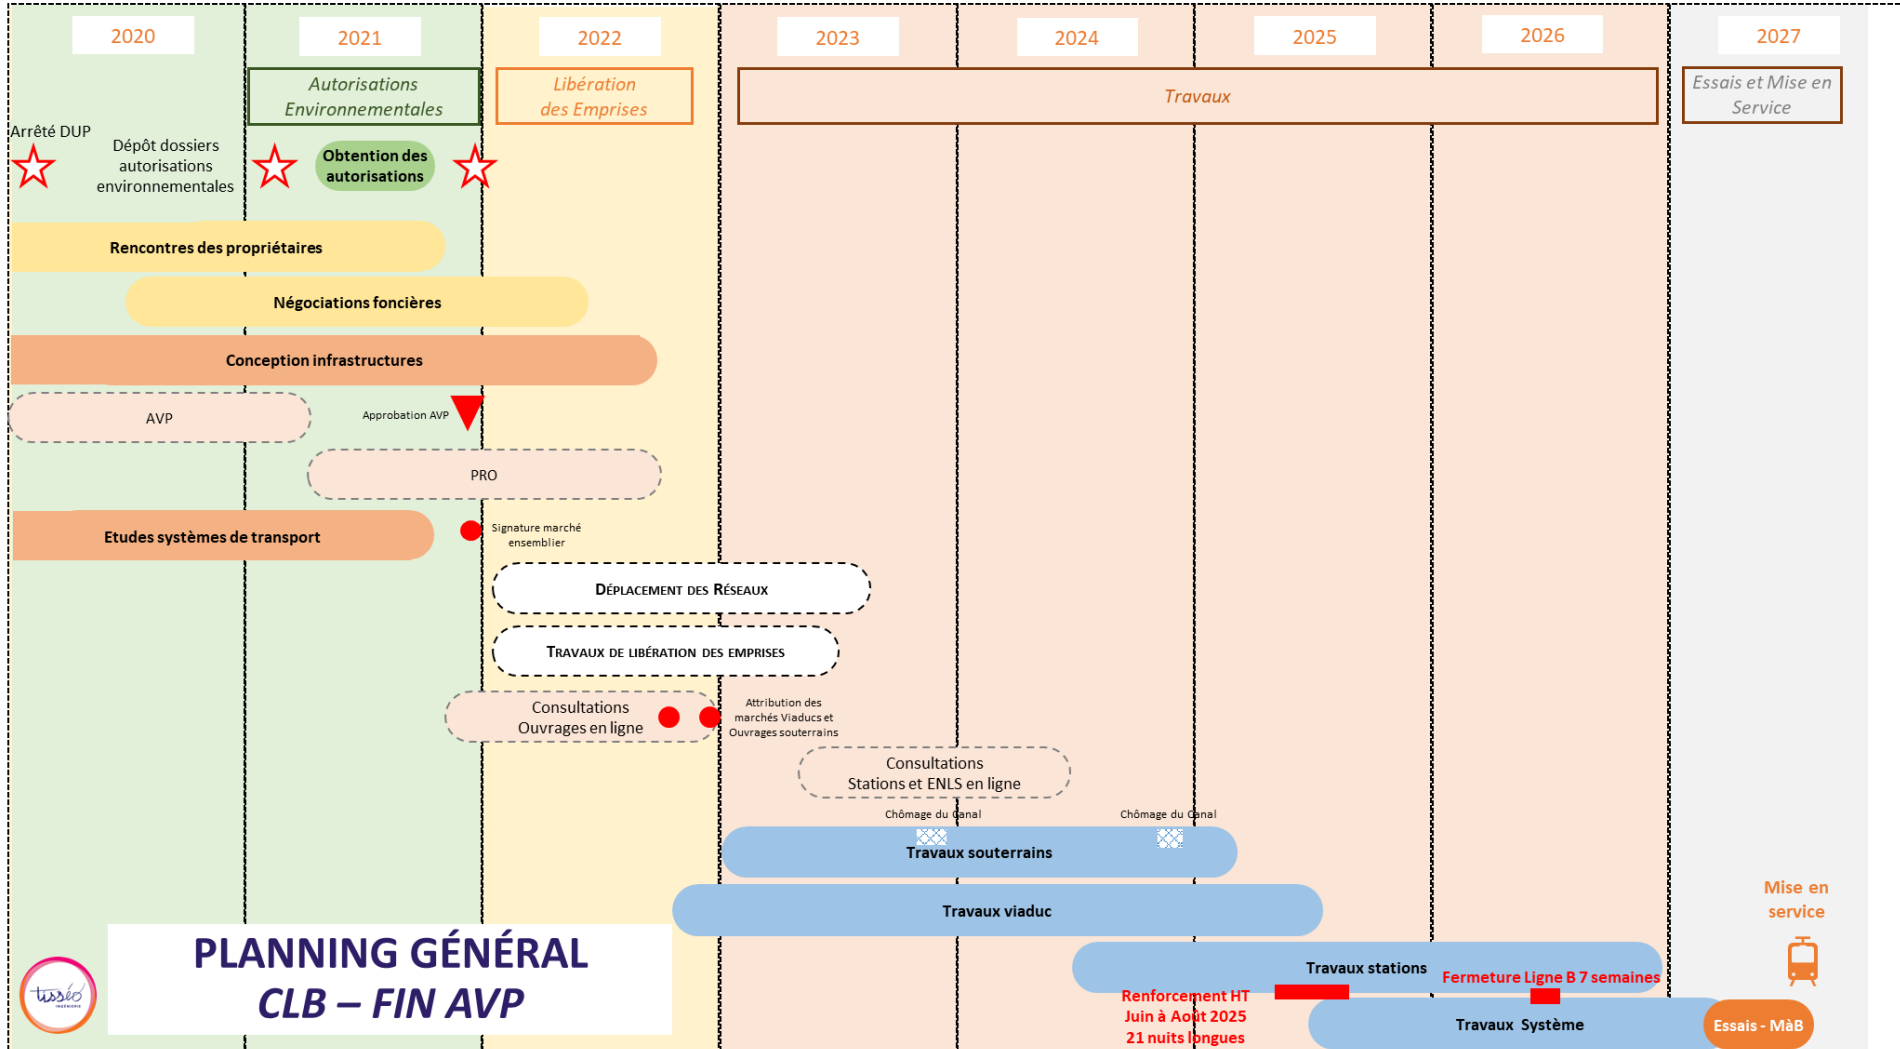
2020 2021 2022 2023 2024 2025 2026 2027

Autorisations Environnementales

Libération des Emprises

Travaux

Essais et Mise en Service

Arrêté DUP

Dépôt dossiers autorisations environnementales

Obtention des autorisations

Rencontres des propriétaires

Négociations foncières

Conception infrastructures

AVP

Approbation AVP

PRO

Etudes systèmes de transport

Signature marché ensemblier

DÉPLACEMENT DES RÉSEAUX

TRAVAUX DE LIBÉRATION DES EMPRISES

Consultations Ouvrages en ligne

Attribution des marchés Viaducs et Ouvrages souterrains

Consultations Stations et ENLS en ligne

Chômage du Canal

Chômage du Canal

Travaux souterrains

Travaux viaduc

Mise en service

Travaux stations

Fermeture Ligne B 7 semaines

Renforcement HT Juin à Août 2025 21 nuits longues

Travaux Système

Essais - MàB

PLANNING GÉNÉRAL
CLB – FIN AVP

tisséo